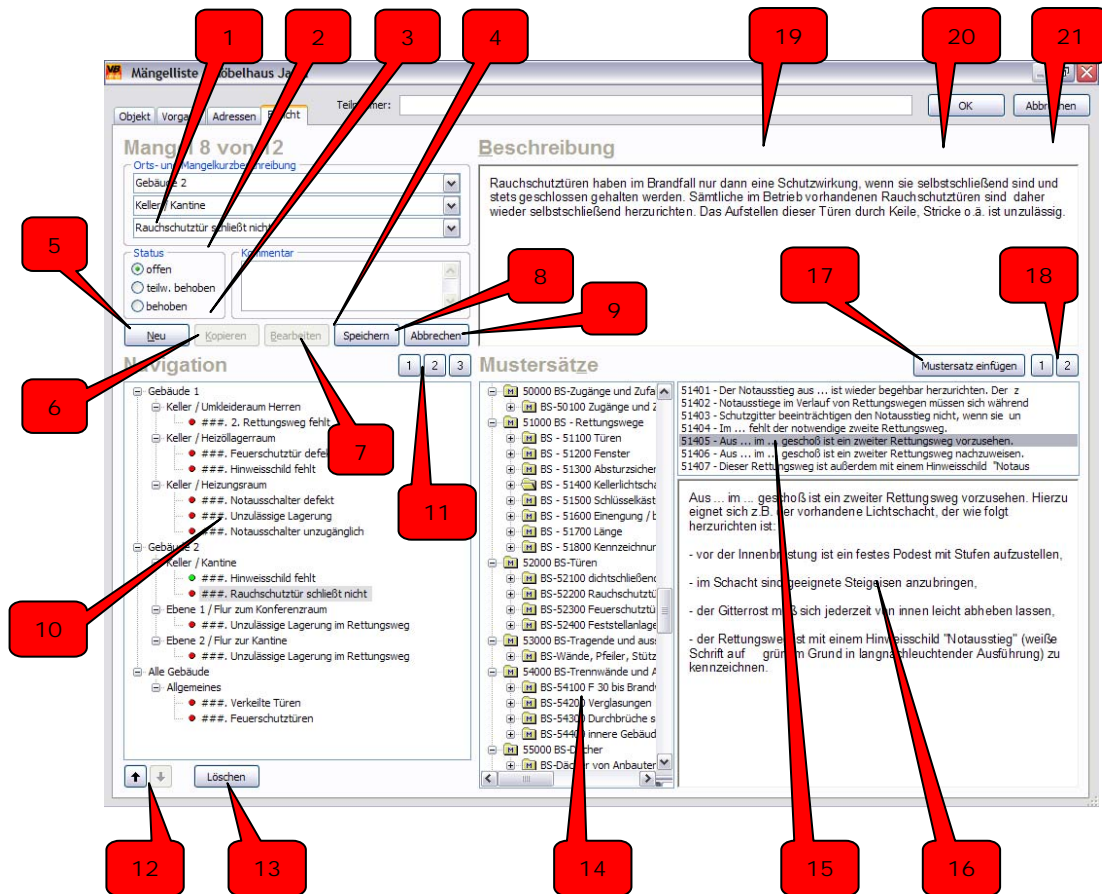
1 2 3 4 19 20 21

Mängelliste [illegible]öbelhaus Ja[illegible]

Objekt Vorga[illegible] Adressen B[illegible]cht

Teil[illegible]mer:

OK Abbr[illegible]en

Mang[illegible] 8 von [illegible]2

Orts- und Mangelkurzbe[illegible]reibung

Gebäude 2

Keller / Kantine

Rauchschutztür schließt nicht

Beschreibung

Rauchschutztüren haben im Brandfall nur dann eine Schutzwirkung, wenn sie selbstschließend sind und stets geschlossen gehalten werden. Sämtliche im Betrieb vorhandenen Rauchschutztüren sind daher wieder selbstschließend herzurichten. Das Aufstellen dieser Türen durch Keile, Stricke o.ä. ist unzulässig.

5 8 17 18 9

Status
offen
teilw. behoben
behoben

Kommentar

Neu Kopieren Bearbeiten Speichern Abbrechen

Mustersatz einfügen 1 2

Navigation 1 2 3

Mustersätze

6 7 11

Gebäude 1
Keller / Umkleideraum Herren
###. 2. Rettungsweg fehlt
Keller / Heizöllagerraum
###. Feuerschutztür defe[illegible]
###. Hinweisschild fehlt
Keller / Heizungsraum
###. Notausschalter defekt
###. Unzulässige Lagerung
###. Notausschalter unzugänglich
Gebäude 2
Keller / Kantine
###. Hinweisschild fehlt
###. Rauchschutztür schließt nicht
Ebene 1 / Flur zum Konferenzraum
###. Unzulässige Lagerung im Rettungsweg
Ebene 2 / Flur zur Kantine
###. Unzulässige Lagerung im Rettungsweg
Alle Gebäude
Allgemeines
###. Verkeilte Türen
###. Feuerschutztüren

10

50000 BS-Zugänge und Zufa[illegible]
BS-50100 Zugänge und Z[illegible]
51000 BS - Rettungswege
BS - 51100 Türen
BS - 51200 Fenster
BS - 51300 Absturzsicher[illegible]
BS - 51400 Kellerlichtscha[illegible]
BS - 51500 Schlüsselkäst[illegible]
BS - 51600 Einengung / b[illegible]
BS - 51700 Länge
BS - 51800 Kennzeichnun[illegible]
52000 BS-Türen
BS-52100 dichtschließend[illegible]
BS-52200 Rauchschutztü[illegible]
BS-52300 Feuerschutztü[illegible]
BS-52400 Feststellanlage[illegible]
53000 BS-Tragende und aus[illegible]
BS-Wände, Pfeiler, Stütz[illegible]
54000 BS-Trennwände und A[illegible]
BS-54100 F 30 bis Brand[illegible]
BS-54200 Verglasungen
BS-54300 Durchbrüche s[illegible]
BS-54400 innere Gebäud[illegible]
55000 BS-D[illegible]cher
BS-Dächer von Anbauten

51401 - Der Notausstieg aus ... ist wieder begehbar herzurichten. Der z
51402 - Notausstiege im Verlauf von Rettungswegen müssen sich während
51403 - Schutzgitter beeinträchtigen den Notausstieg nicht, wenn sie un
51404 - Im ... fehlt der notwendige zweite Rettungsweg.
51405 - Aus ... im ... geschoß ist ein zweiter Rettungsweg vorzusehen.
51406 - Aus ... im ... geschoß ist ein zweiter Rettungsweg nachzuweisen.
51407 - Dieser Rettungsweg ist außerdem mit einem Hinweisschild "Notaus

Aus ... im ... geschoß ist ein zweiter Rettungsweg vorzusehen. Hierzu eignet sich z.B. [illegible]er vorhandene Lichtschacht, der wie folgt herzurichten ist:

- vor der Innenbr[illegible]stung ist ein festes Podest mit Stufen aufzustellen,

- im Schacht sind geeignete Steigeisen anzubringen,

- der Gitterrost m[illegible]ß sich jederzeit v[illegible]n innen leicht abheben lassen,

- der Rettungswe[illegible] ist mit einem Hinweisschild "Notausstieg" (weiße Schrift auf grün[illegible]m Grund in langnachleuchtender Ausführung) zu kennzeichnen.

Löschen

12 13 14 15 16